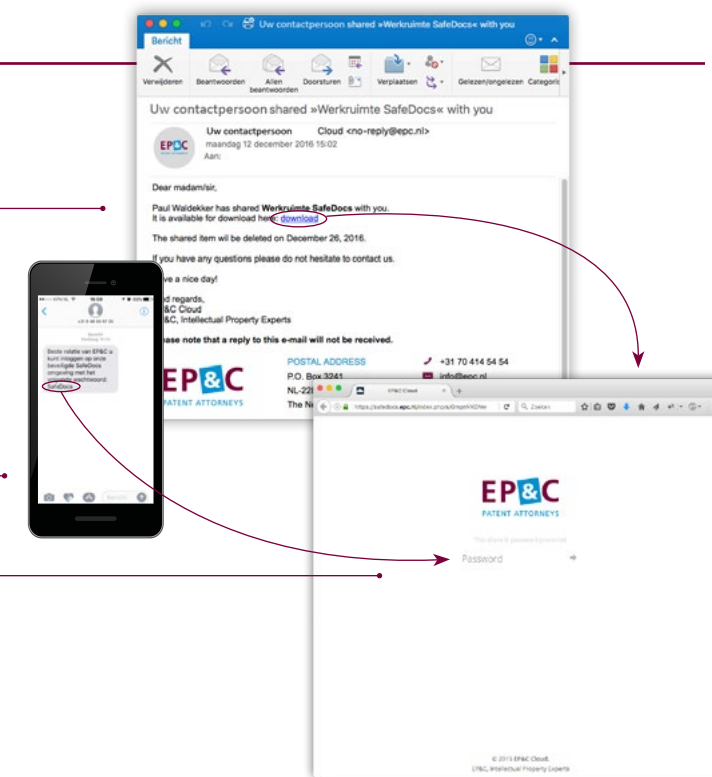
Uw contactpersoon shared »Werkruimte SafeDocs« with you

Bericht

Verwijderen Beantwoorden Allen beantwoorden Doorsturen Verplaatsen Gelezen/ongelezen Categorie

Uw contactpersoon shared »Werkruimte SafeDocs« with you

Uw contactpersoon Cloud <no-reply@epc.nl>
maandag 12 december 2016 15:02
Aan:

Dear madam/sir,

Paul Waldekker has shared **Werkruimte SafeDocs** with you.
It is available for download here: download

The shared item wil be deleted on December 26, 2016.

If you have any questions please do not hesitate to contact us.

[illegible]ve a nice day!

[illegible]d regards,
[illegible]&C Cloud
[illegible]&C, Intellectual Property Experts

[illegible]ase note that a reply to this e-mail will not be received.

EP&C PATENT ATTORNEYS

POSTAL ADDRESS
P.O. Box 3241
NL-22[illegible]
The N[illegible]

+31 70 414 54 54
info@epc.nl

Beste relatie van EP&C u kunt inloggen op onze beveiligde SafeDocs omgeving met het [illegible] wachtwoord: SafeDocs

EP&C Cloud

https://safedocs.epc.nl/index.php/s/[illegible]

Zoeken

EP&C
PATENT ATTORNEYS

This share is password-protected

Password

© 2015 EP&C Cloud.
EP&C, Intellectual Property Experts